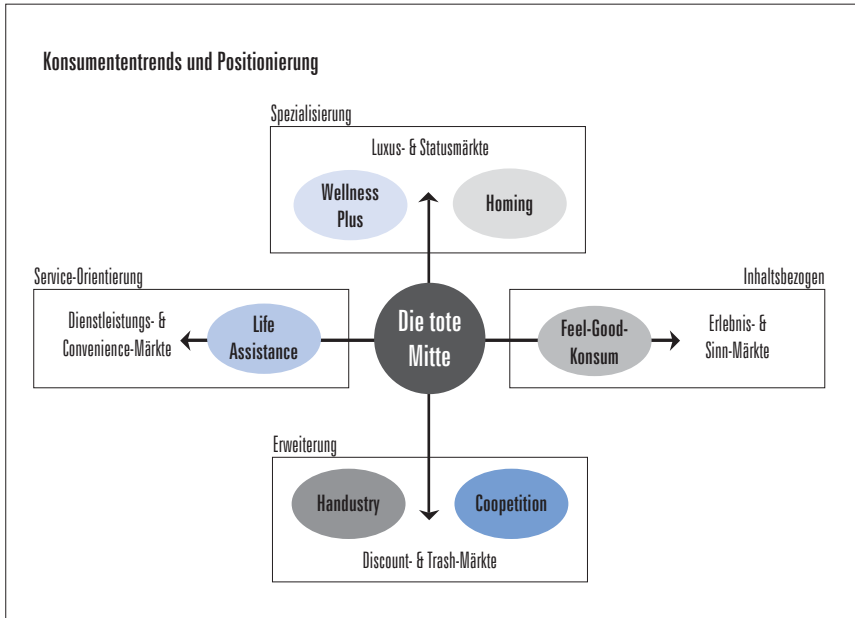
Konsumententrends und Positionierung

Spezialisierung

Luxus- & Statusmärkte

Wellness Plus

Homing

Service-Orientierung

Dienstleistungs- & Convenience-Märkte

Life Assistance

Die tote Mitte

Inhaltsbezogen

Feel-Good-Konsum

Erlebnis- & Sinn-Märkte

Erweiterung

Handustry

Coopetition

Discount- & Trash-Märkte